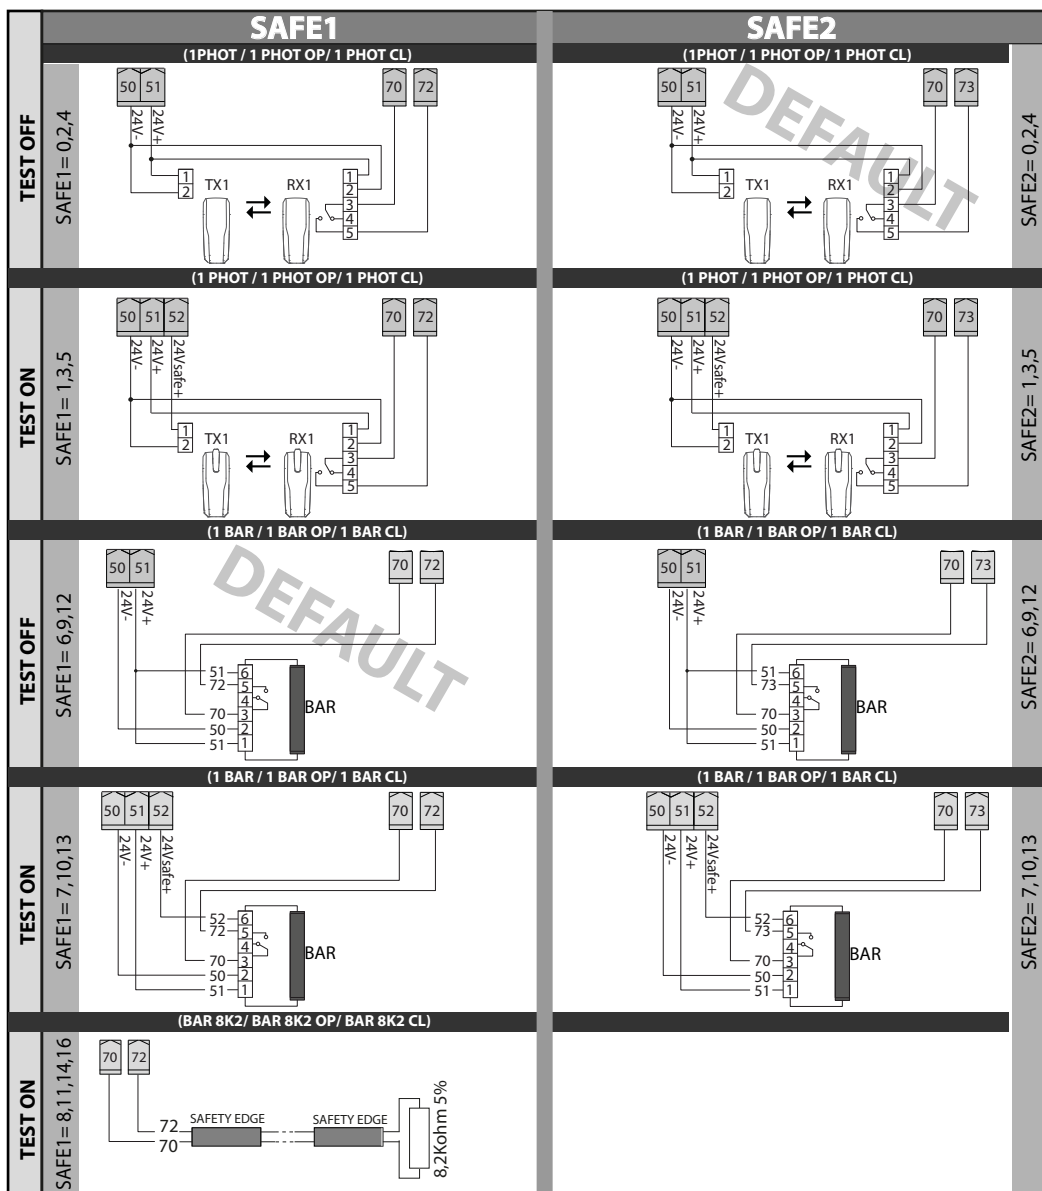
| | SAFE1 | SAFE2 | |
|---|---|---|---|
| TEST OFF SAFE1= 0,2,4 | (1PHOT / 1 PHOT OP/ 1 PHOT CL) 50 51 70 72 24V- 24V+ 1 2 TX1 RX1 1 2 3 4 5 | (1PHOT / 1 PHOT OP/ 1 PHOT CL) 50 51 70 73 24V- 24V+ 1 2 TX1 RX1 1 2 3 4 5 DEFAULT | SAFE2= 0,2,4 |
| TEST ON SAFE1= 1,3,5 | (1 PHOT / 1 PHOT OP/ 1 PHOT CL) 50 51 52 70 72 24V- 24V+ 24Vsafe+ 1 2 TX1 RX1 1 2 3 4 5 | (1 PHOT / 1 PHOT OP/ 1 PHOT CL) 50 51 52 70 73 24V- 24V+ 24Vsafe+ 1 2 TX1 RX1 1 2 3 4 5 | SAFE2= 1,3,5 |
| TEST OFF SAFE1= 6,9,12 | (1 BAR / 1 BAR OP/ 1 BAR CL) 50 51 70 72 24V- 24V+ 51 6 72 5 4 70 3 50 2 51 1 BAR DEFAULT | (1 BAR / 1 BAR OP/ 1 BAR CL) 50 51 70 73 24V- 24V+ 51 6 73 5 4 70 3 50 2 51 1 BAR | SAFE2= 6,9,12 |
| TEST ON SAFE1= 7,10,13 | (1 BAR / 1 BAR OP/ 1 BAR CL) 50 51 52 70 72 24V- 24V+ 24Vsafe+ 52 6 72 5 4 70 3 50 2 51 1 BAR | (1 BAR / 1 BAR OP/ 1 BAR CL) 50 51 52 70 73 24V- 24V+ 24Vsafe+ 52 6 73 5 4 70 3 50 2 51 1 BAR | SAFE2= 7,10,13 |
| TEST ON SAFE1= 8,11,14,16 | (BAR 8K2/ BAR 8K2 OP/ BAR 8K2 CL) 70 72 72 70 SAFETY EDGE SAFETY EDGE 8,2Kohm 5% | | |